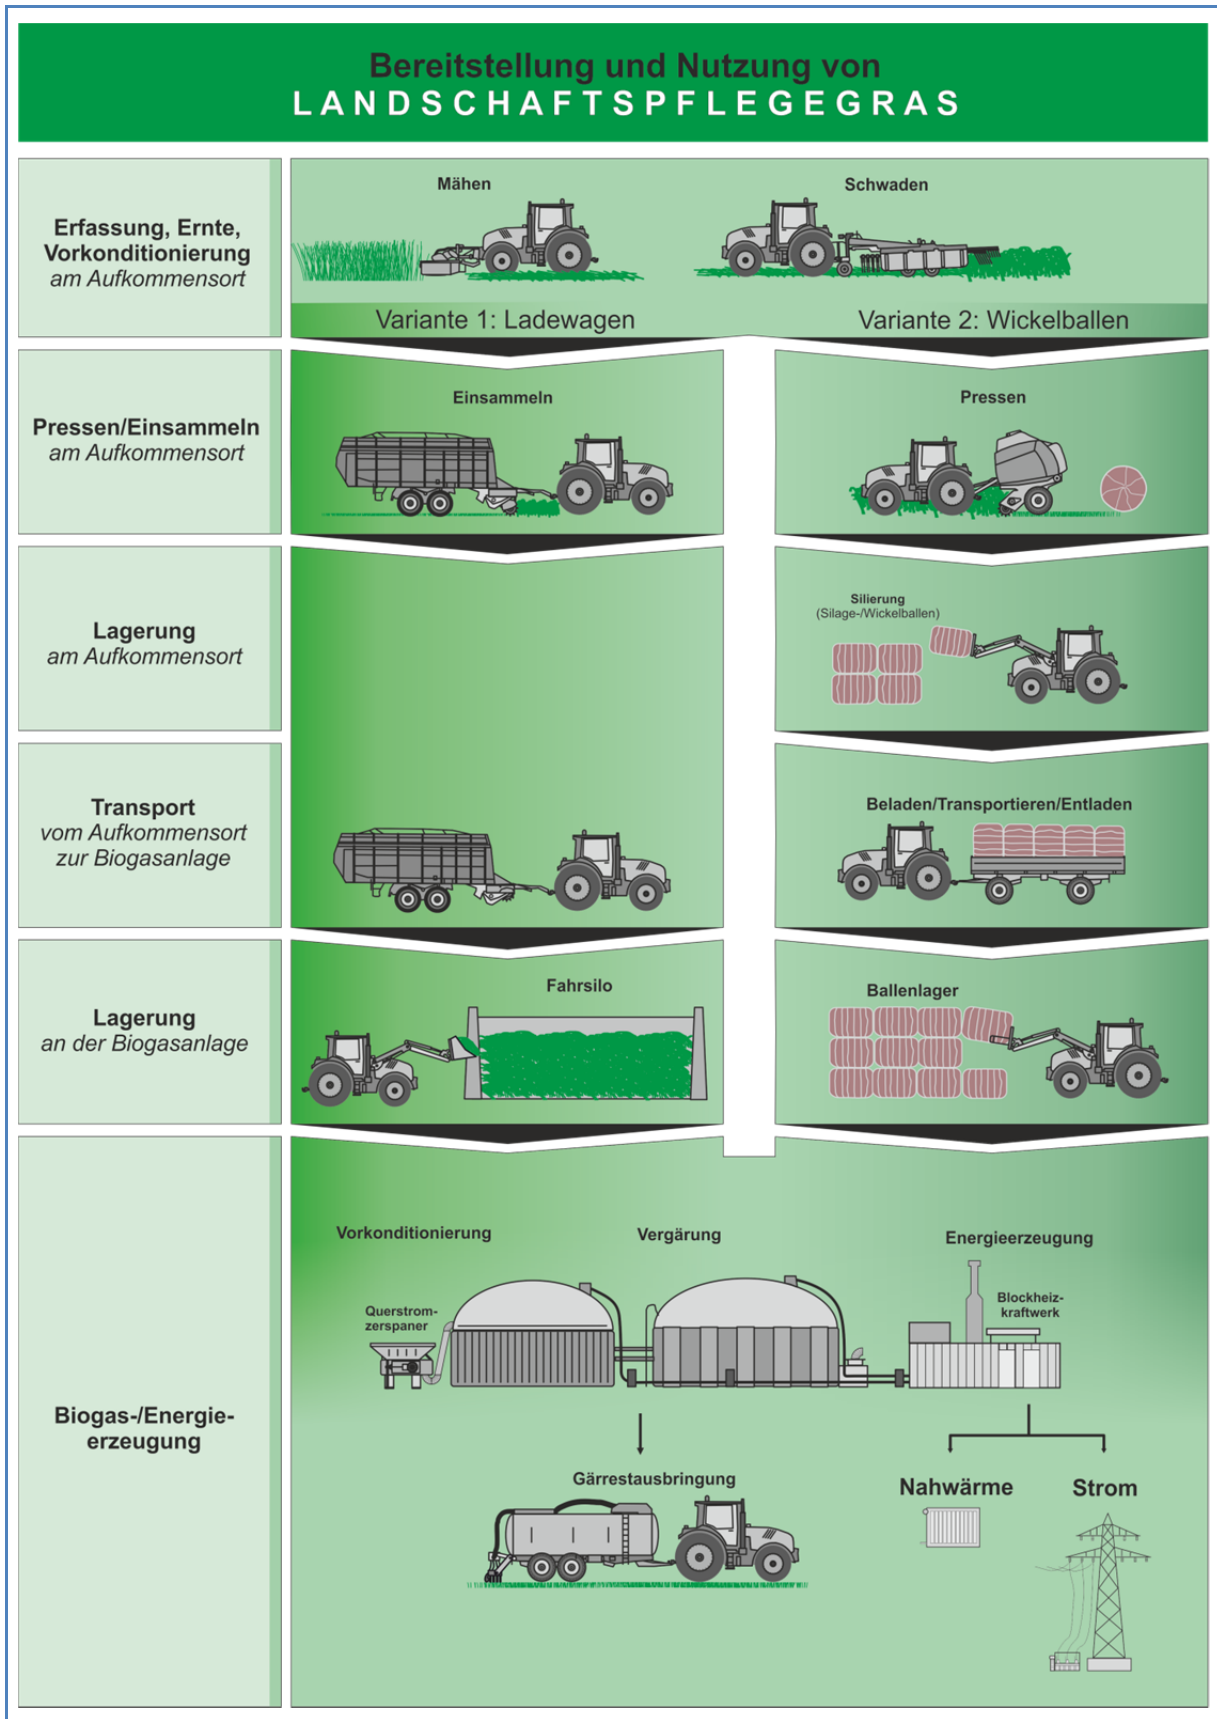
Bereitstellung und Nutzung von
LANDSCHAFTSPFLEGEGRAS

Erfassung, Ernte, Vorkonditionierung
am Aufkommensort

Mähen

Schwaden

Variante 1: Ladewagen

Variante 2: Wickelballen

Pressen/Einsammeln
am Aufkommensort

Einsammeln

Pressen

Lagerung
am Aufkommensort

Silierung
(Silage-/Wickelballen)

Transport
vom Aufkommensort
zur Biogasanlage

Beladen/Transportieren/Entladen

Lagerung
an der Biogasanlage

Fahrsilo

Ballenlager

Biogas-/Energieerzeugung

Vorkonditionierung

Vergärung

Energieerzeugung

Querstromzerspaner

Blockheizkraftwerk

Gärrestausbringung

Nahwärme

Strom